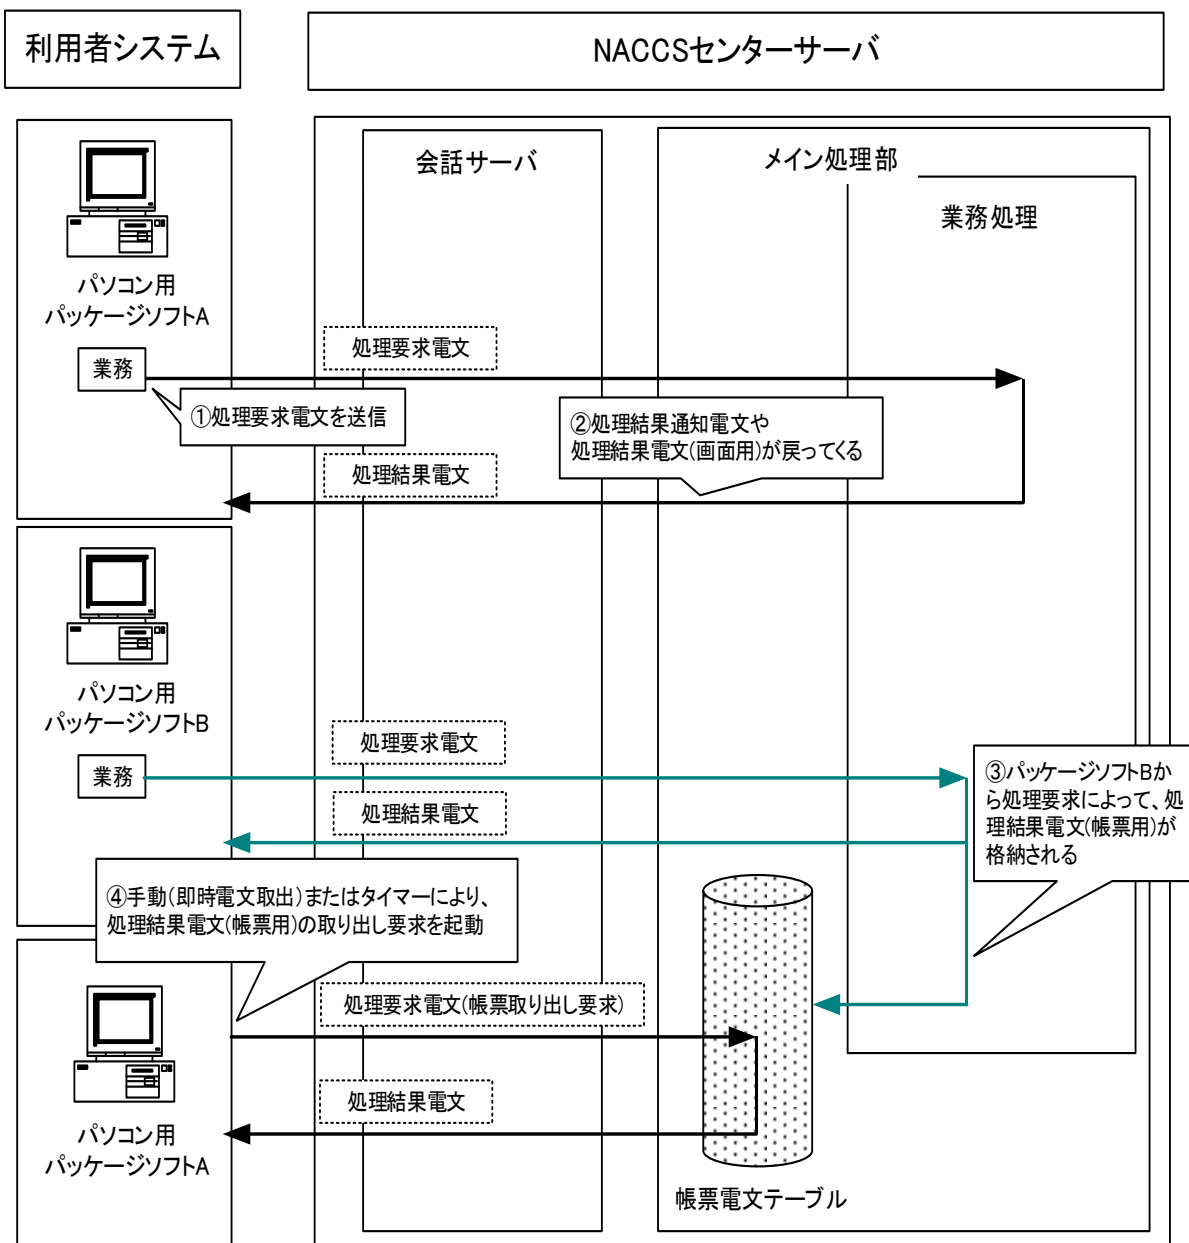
利用者システム

NACCSセンターサーバ

会話サーバ

メイン処理部

業務処理

パソコン用
パッケージソフトA

業務

処理要求電文

①処理要求電文を送信

②処理結果通知電文や
処理結果電文(画面用)が戻ってくる

処理結果電文

パソコン用
パッケージソフトB

処理要求電文

業務

③パッケージソフトBから処理要求によって、処理結果電文(帳票用)が格納される

処理結果電文

④手動(即時電文取出)またはタイマーにより、
処理結果電文(帳票用)の取り出し要求を起動

処理要求電文(帳票取り出し要求)

処理結果電文

パソコン用
パッケージソフトA

帳票電文テーブル